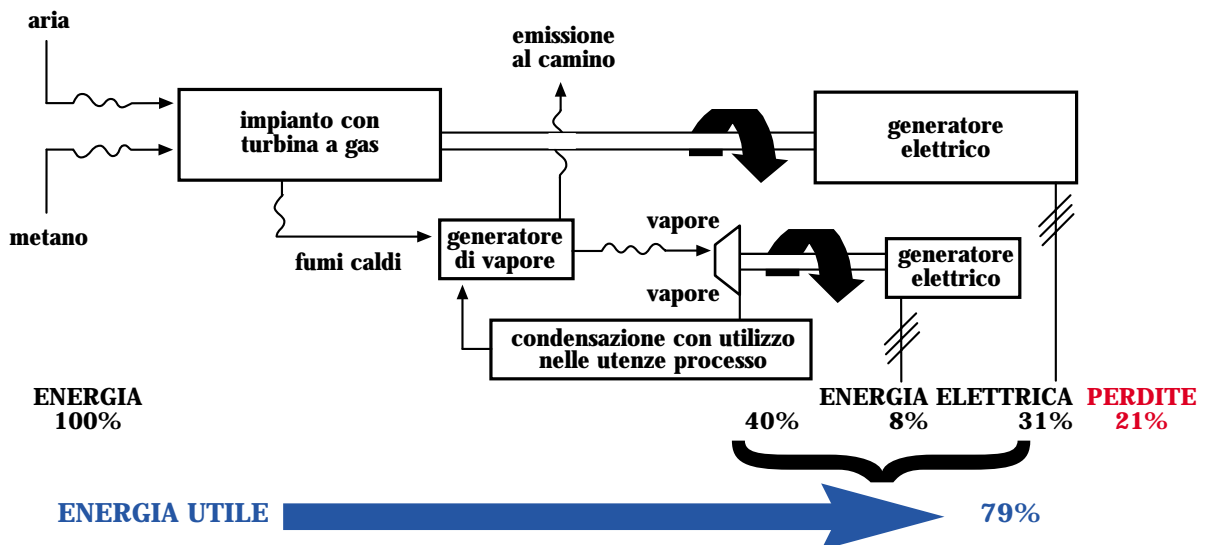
aria

metano

impianto con turbina a gas

emissione al camino

generatore elettrico

fumi caldi

generatore di vapore

vapore

vapore

generatore elettrico

condensazione con utilizzo nelle utenze processo

ENERGIA
100%

ENERGIA ELETTRICA
40% 8% 31%

PERDITE
21%

ENERGIA UTILE

79%